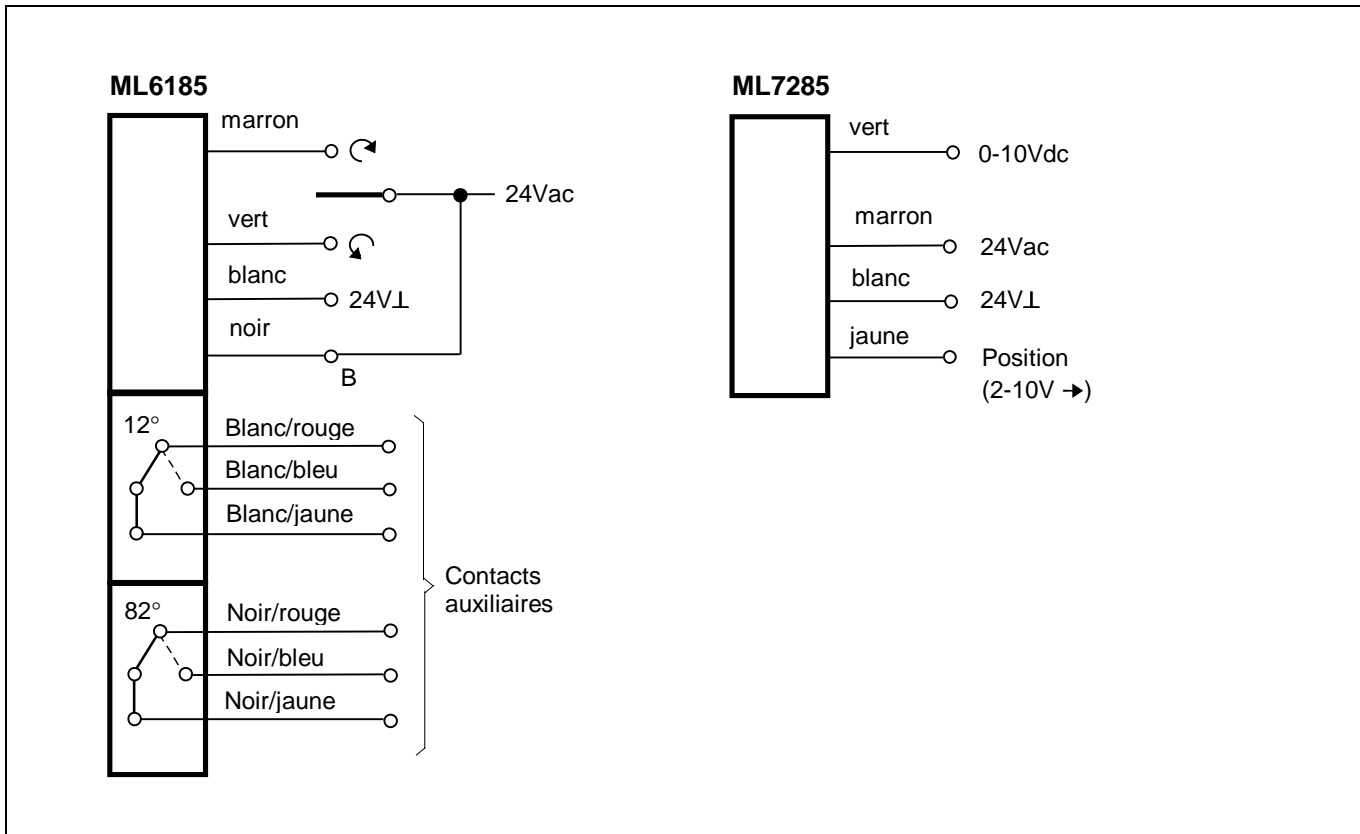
ML6185

marron

24Vac

vert

blanc

24V⊥

noir

B

12°

Blanc/rouge

Blanc/bleu

Blanc/jaune

82°

Noir/rouge

Noir/bleu

Noir/jaune

Contacts auxiliaires

ML7285

vert

0-10Vdc

marron

24Vac

blanc

24V⊥

jaune

Position (2-10V →)